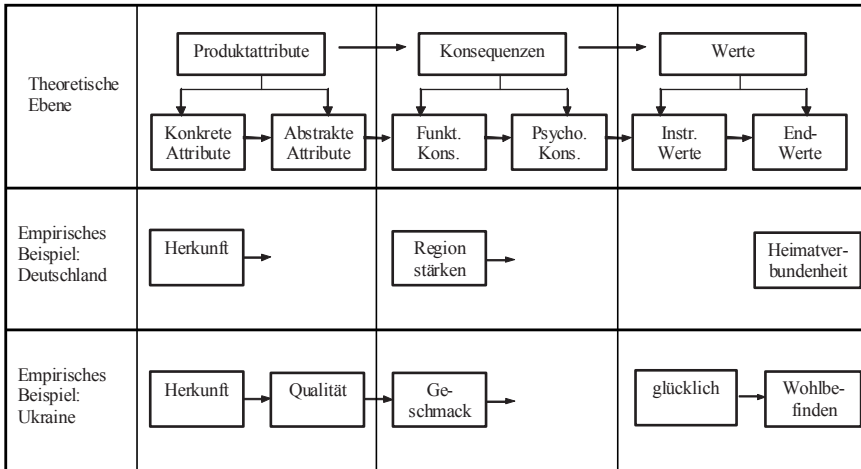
Theoretische Ebene

Produktattribute

Konsequenzen

Werte

Konkrete Attribute

Abstrakte Attribute

Funkt. Kons.

Psycho. Kons.

Instr. Werte

End-Werte

Empirisches Beispiel: Deutschland

Herkunft

Region stärken

Heimatverbundenheit

Empirisches Beispiel: Ukraine

Herkunft

Qualität

Geschmack

glücklich

Wohlbefinden